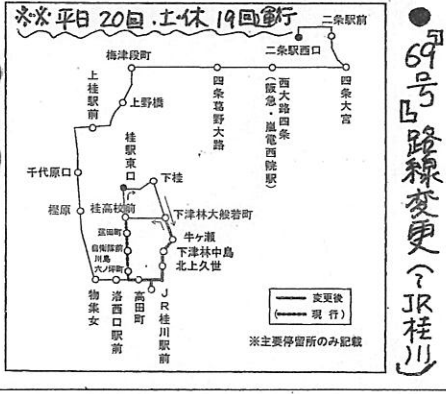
※※ 平日 20回 土休 19回運行

二条駅前
二条駅西口
梅津段町
四条大宮
上桂駅前
上野橋
四条葛野大路
西大路四条 (阪急・嵐電西院駅)
桂駅東口
下桂
千代原口
樫原
桂高校前
下津林大般若町
自衛隊前
川島六ノ坪町
牛ヶ瀬
下津林中島
北上久世
物集女
洛西口駅前
高田町
JR桂川駅前

変更後
現行
※主要停留所のみ記載

● 69号 路線変更 (〜JR桂川)